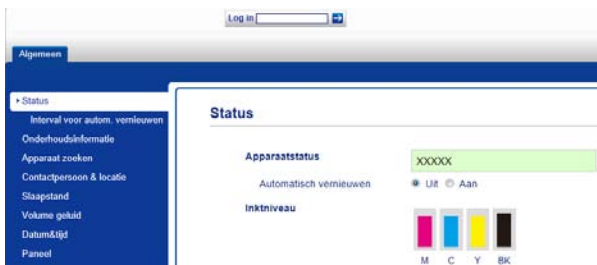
Log in

Algemeen

Status
Interval voor autom. vernieuwen
Onderhoudsinformatie
Apparaat zoeken
Contactpersoon & locatie
Slaapstand
Volume geluid
Datum&tijd
Paneel

Status

Apparaatstatus
XXXXX

Automatisch vernieuwen
Uit Aan

Inktniveau

M C Y BK